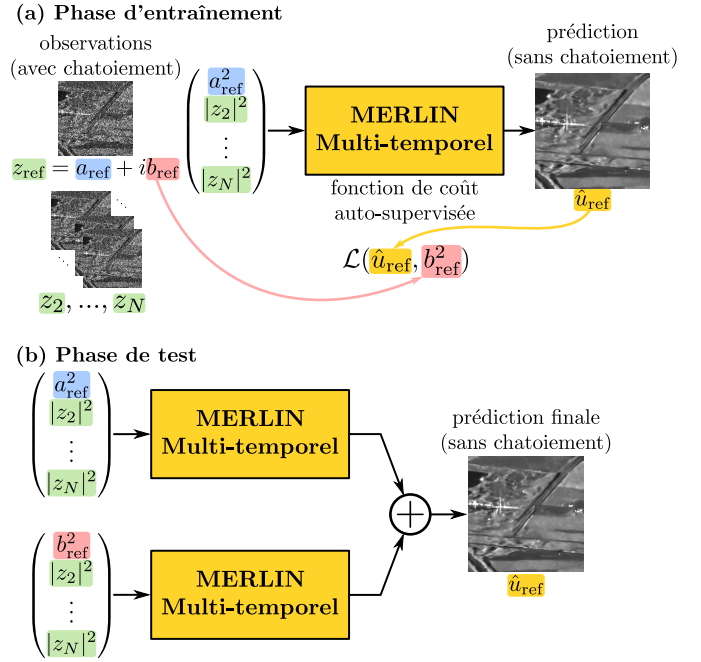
(a) Phase d'entraînement

observations
(avec chatoiement)

$z_{\text{ref}} = a_{\text{ref}} + ib_{\text{ref}}$

$z_2, ..., z_N$

$\begin{pmatrix} a_{\text{ref}}^2 \\ |z_2|^2 \\ \vdots \\ |z_N|^2 \end{pmatrix}$

MERLIN
Multi-temporel

prédiction
(sans chatoiement)

$\hat{u}_{\text{ref}}$

fonction de coût
auto-supervisée

$\mathcal{L}(\hat{u}_{\text{ref}}, b_{\text{ref}}^2)$

(b) Phase de test

$\begin{pmatrix} a_{\text{ref}}^2 \\ |z_2|^2 \\ \vdots \\ |z_N|^2 \end{pmatrix}$

MERLIN
Multi-temporel

$\begin{pmatrix} b_{\text{ref}}^2 \\ |z_2|^2 \\ \vdots \\ |z_N|^2 \end{pmatrix}$

MERLIN
Multi-temporel

$+$

prédiction finale
(sans chatoiement)

$\hat{u}_{\text{ref}}$